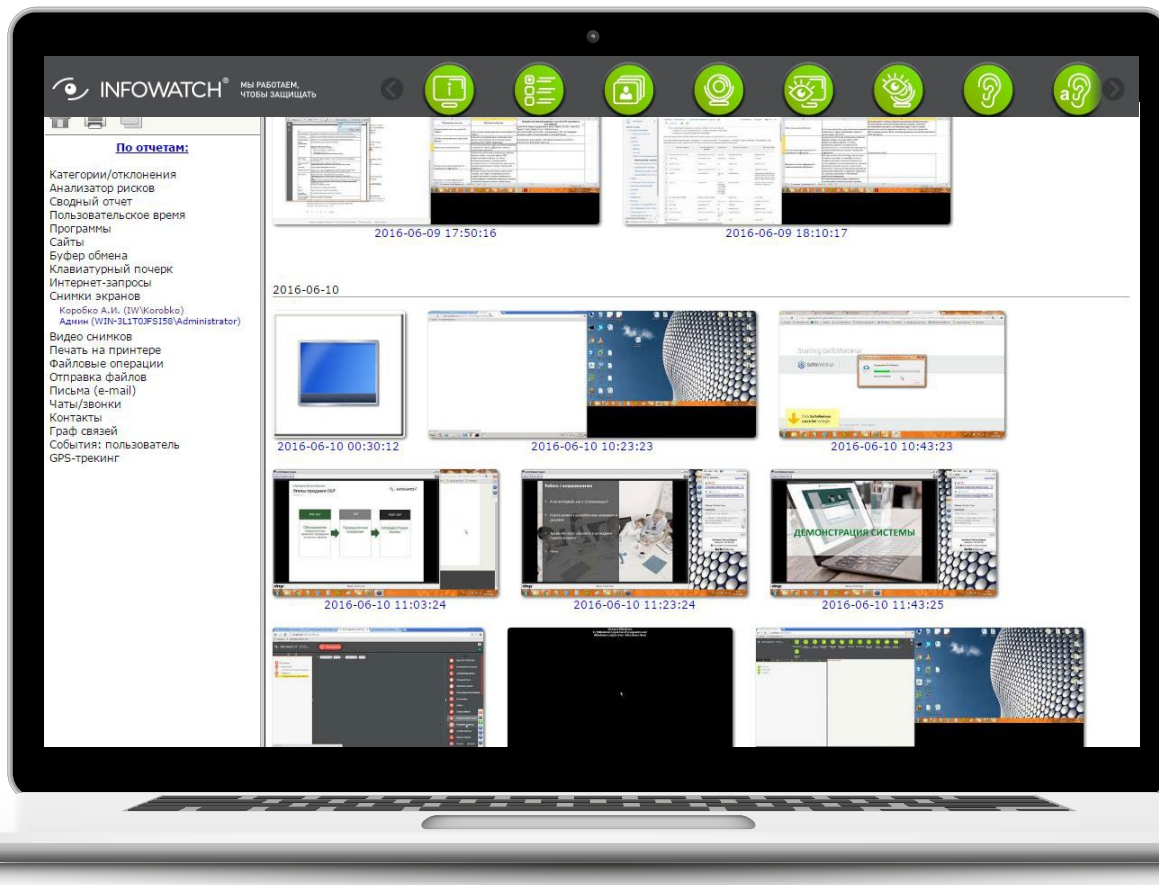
INFOWATCH® МЫ РАБОТАЕМ, ЧТОБЫ ЗАЩИЩАТЬ

По отчетам:

Категории/отклонения
Анализатор рисков
Сводный отчет
Пользовательское время
Программы
Сайты
Буфер обмена
Клавиатурный почерк
Интернет-запросы
Снимки экранов
Коробко А.И. (IW\Korobko)
Админ (WIN-3L1T0JFSI58\Administrator)
Видео снимков
Печать на принтере
Файловые операции
Отправка файлов
Письма (e-mail)
Чаты/звонки
Контакты
Граф связей
События: пользователь
GPS-трекинг

2016-06-09 17:50:16
2016-06-09 18:10:17

2016-06-10

2016-06-10 00:30:12
2016-06-10 10:23:23
2016-06-10 10:43:23

ДЕМОНСТРАЦИЯ СИСТЕМЫ

2016-06-10 11:03:24
2016-06-10 11:23:24
2016-06-10 11:43:25